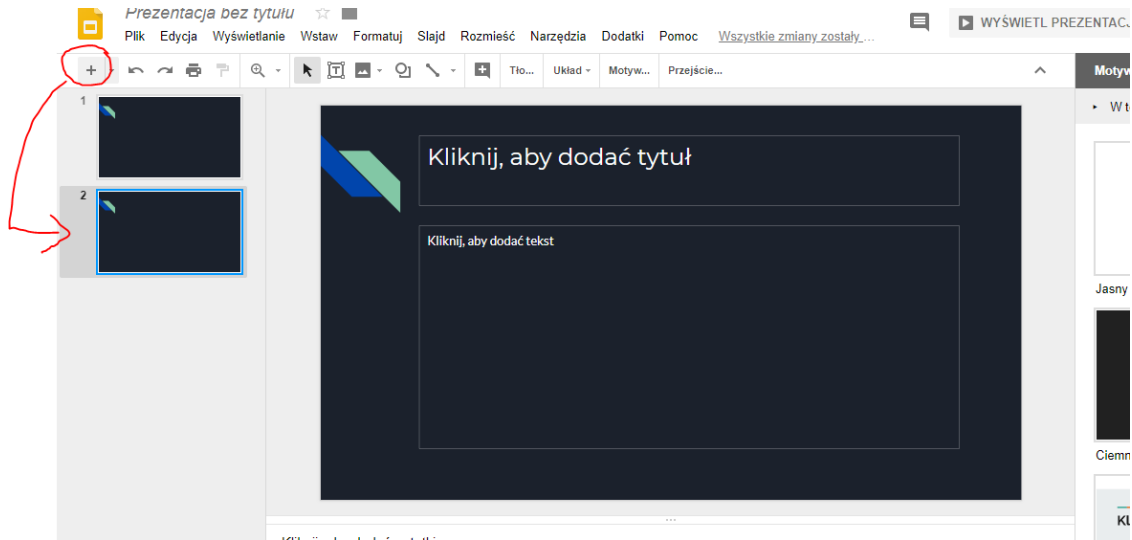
Prezentacja bez tytułu

Plik Edycja Wyświetlanie Wstaw Formatuj Slajd Rozmieść Narzędzia Dodatki Pomoc Wszystkie zmiany zostały ...

WYŚWIETL PREZENTACJ

+

Tło... Układ Motyw... Przejście...

Motyw

W t

1

2

Kliknij, aby dodać tytuł

Kliknij, aby dodać tekst

Jasny

Ciemn

Kl

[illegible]